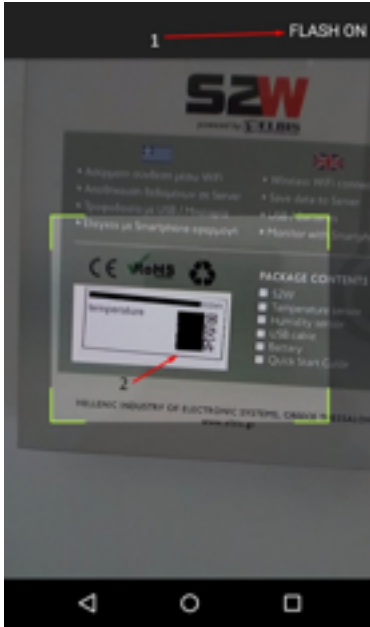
1 FLASH ON

S2W
powered by ETLBIS

• Ασύρματη σύνδεση μέσω WiFi
• Αποθήκευση δεδομένων σε Server
• Τροφοδοσία με USB / Μπαταρία
• Έλεγχος με Smartphone εφαρμογή

• Wireless WiFi connection
• Save data to Server
• USB / Battery
• Monitor with Smartphone

CE RoHS

Temperature

2

PACKAGE CONTENTS
S2W
Temperature sensor
Humidity sensor
USB cable
Battery
Quick Start Guide

HELLENIC INDUSTRY OF ELECTRONIC SYSTEMS, CRETE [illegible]
www.etlbis.gr